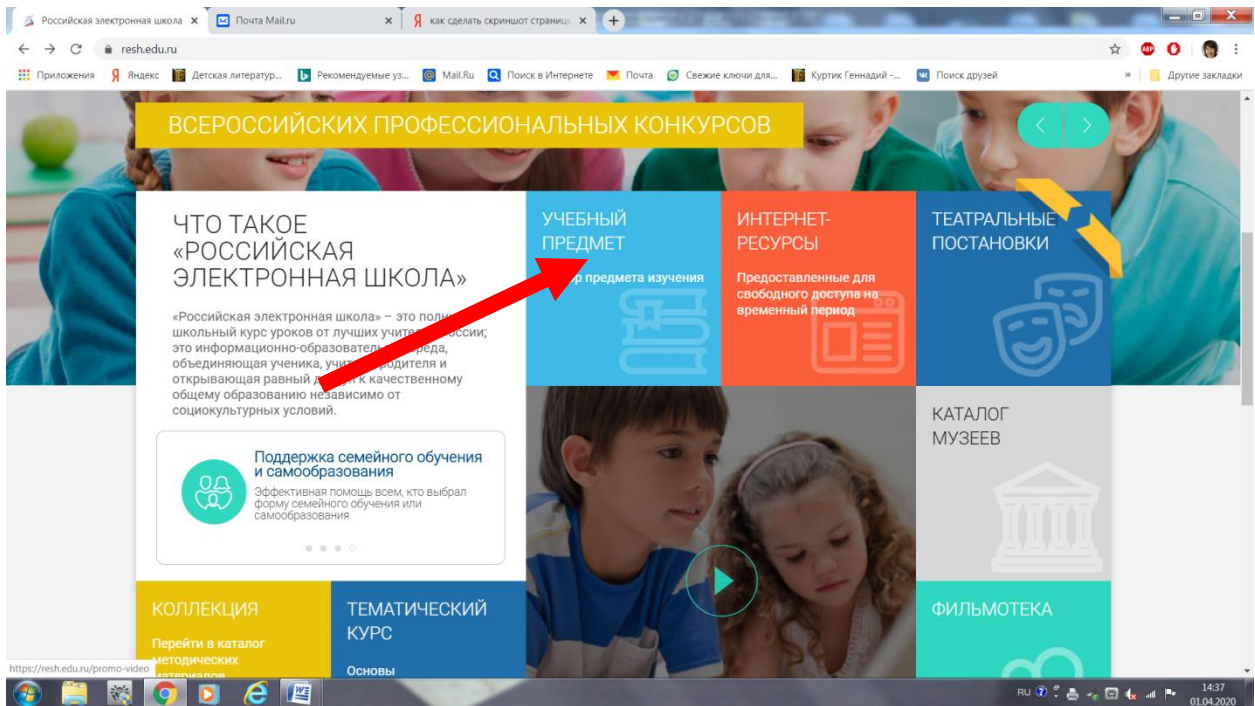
Российская электронная школа ×
Почта Mail.ru ×
как сделать скриншот страниц ×
resh.edu.ru
Приложения Яндекс Детская литератур... Рекомендуемые уз... Mail.Ru Поиск в Интернете Почта Свежие ключи для... Куртик Геннадий -... Поиск друзей » Другие закладки

ВСЕРОССИЙСКИХ ПРОФЕССИОНАЛЬНЫХ КОНКУРСОВ

ЧТО ТАКОЕ «РОССИЙСКАЯ ЭЛЕКТРОННАЯ ШКОЛА»

«Российская электронная школа» – это полн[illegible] школьный курс уроков от лучших учите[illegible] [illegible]оссии; это информационно-образовательн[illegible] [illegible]еда, объединяющая ученика, учит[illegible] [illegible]одителя и открывающая равный д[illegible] к качественному общему образованию независимо от социокультурных условий.

Поддержка семейного обучения и самообразования
Эффективная помощь всем, кто выбрал форму семейного обучения или самообразования

УЧЕБНЫЙ ПРЕДМЕТ
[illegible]р предмета изучения

ИНТЕРНЕТ-РЕСУРСЫ
Предоставленные для свободного доступа на временный период

ТЕАТРАЛЬНЫЕ ПОСТАНОВКИ

КАТАЛОГ МУЗЕЕВ

КОЛЛЕКЦИЯ
Перейти в каталог методических материалов

ТЕМАТИЧЕСКИЙ КУРС
Основы

ФИЛЬМОТЕКА

https://resh.edu.ru/promo-video

RU 14:37 01.04.2020